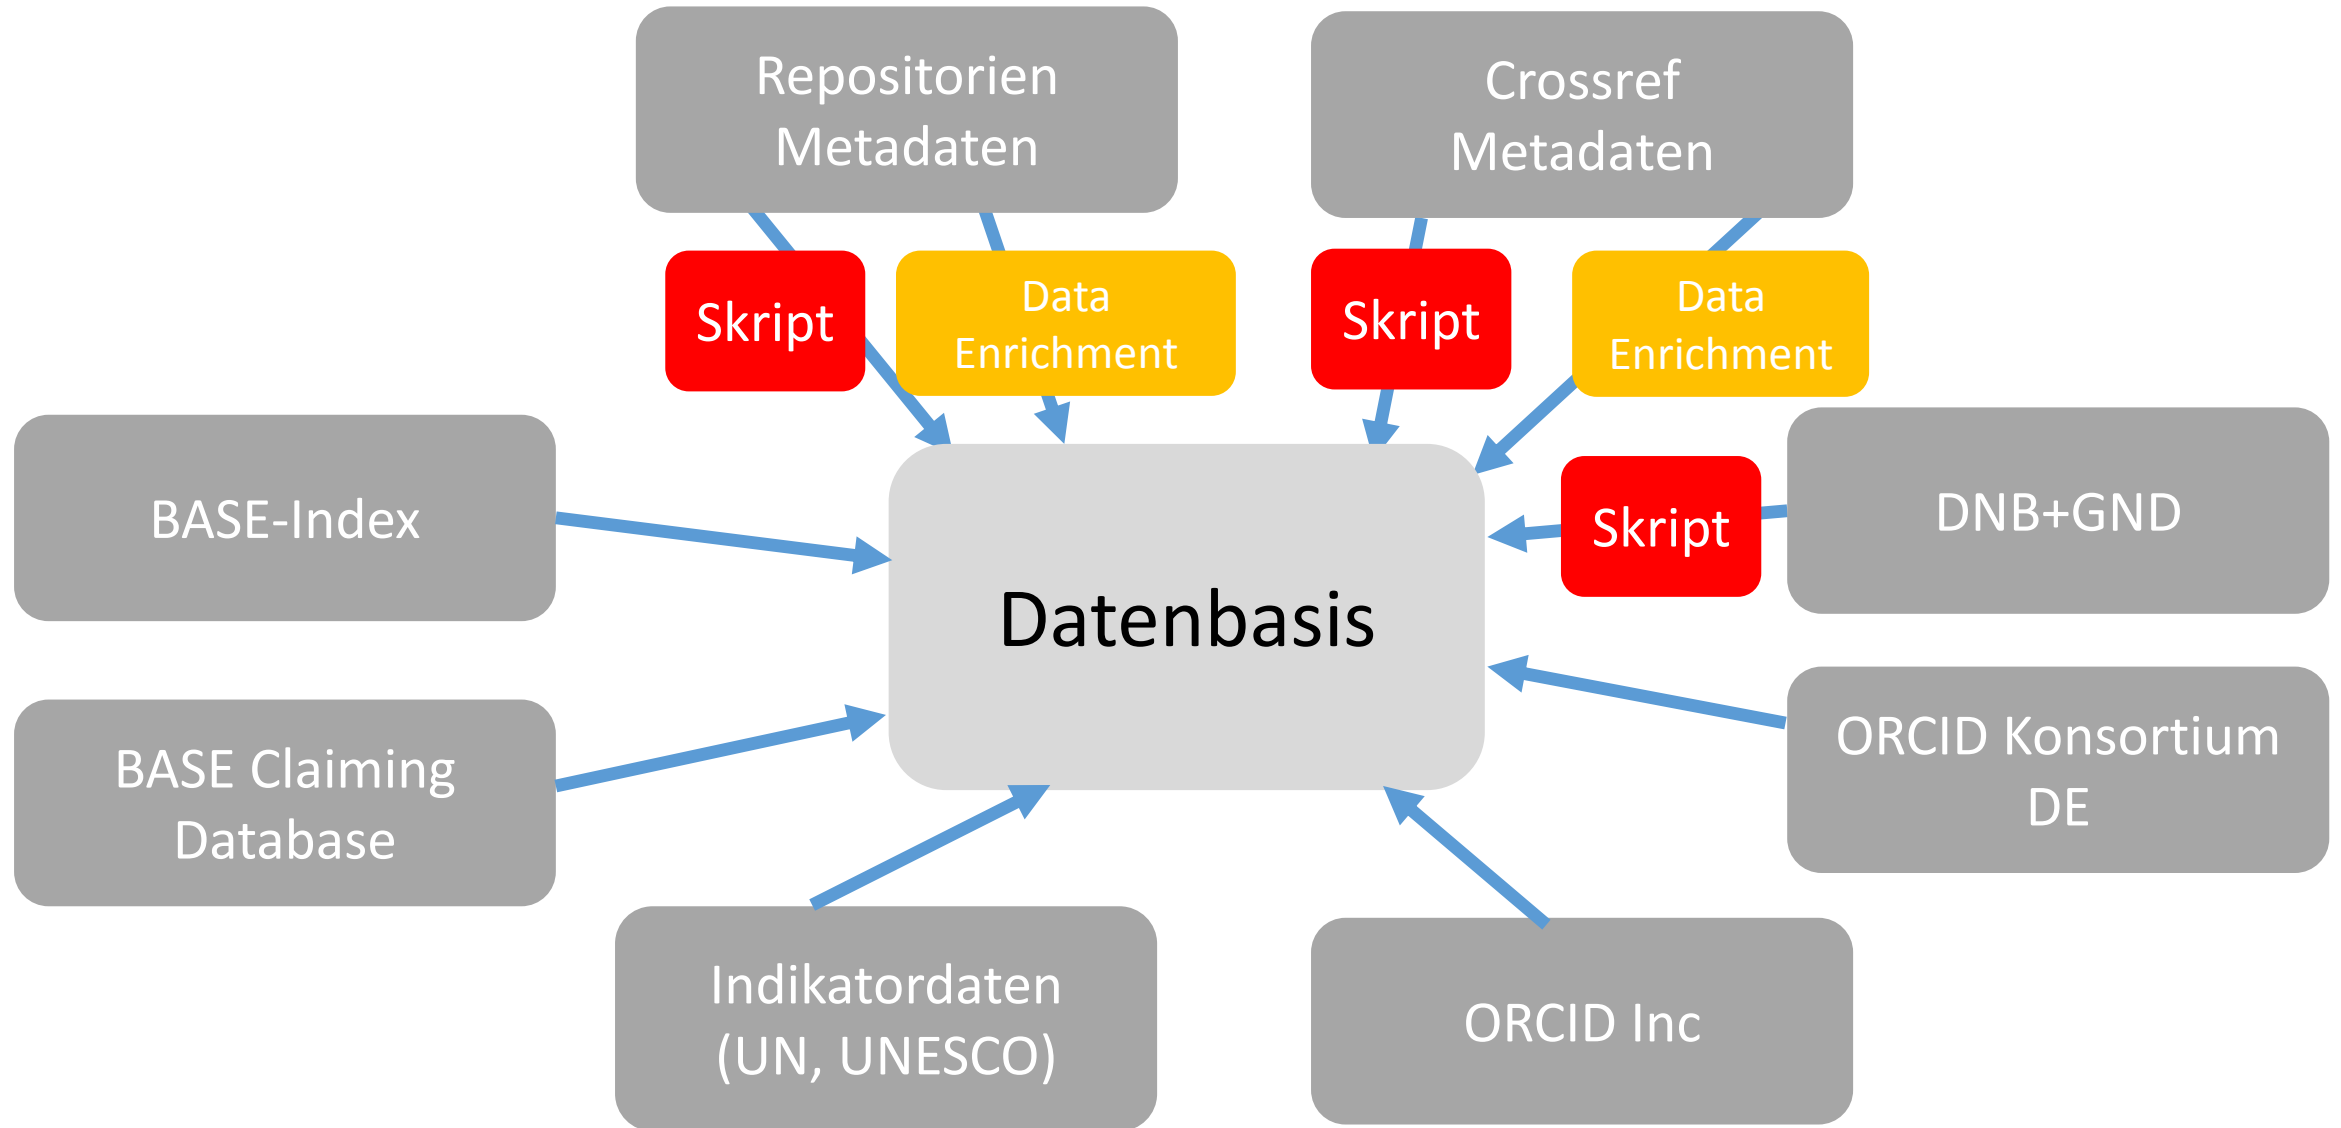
Repositorien Metadaten

Crossref Metadaten

Skript

Data Enrichment

Skript

Data Enrichment

BASE-Index

Datenbasis

Skript

DNB+GND

BASE Claiming Database

ORCID Konsortium DE

Indikatordaten (UN, UNESCO)

ORCID Inc